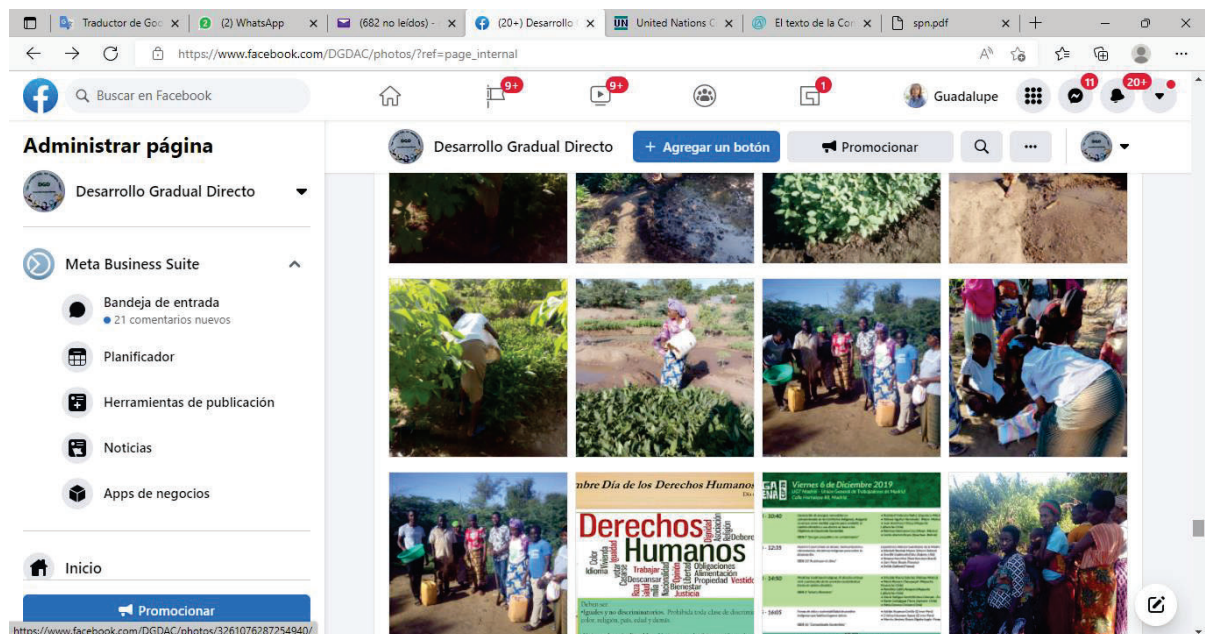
Traductor de Goo × (2) WhatsApp × (682 no leídos) - × (20+) Desarrollo × United Nations × El texto de la Co × spn.pdf × +

https://www.facebook.com/DGDAC/photos/?ref=page_internal

Buscar en Facebook

9+ 9+ 1

Guadalupe 11 20+

Administrar página

Desarrollo Gradual Directo

Meta Business Suite

Bandeja de entrada
21 comentarios nuevos

Planificador

Herramientas de publicación

Noticias

Apps de negocios

Inicio

Promocionar

https://www.facebook.com/DGDAC/photos/3261076287254940/

Desarrollo Gradual Directo

+ Agregar un botón

Promocionar

mbre Día de los Derechos Humanos

Derechos Humanos

Trabajar Descansar Obligaciones Alimentación Propiedad Vestido Bienestar Justicia

igualdad y no discriminatorios. Prohibida toda clase de discriminación color, religión, país, edad y demás.

Viernes 6 de Diciembre 2019

10:40

12:35

14:50

16:05